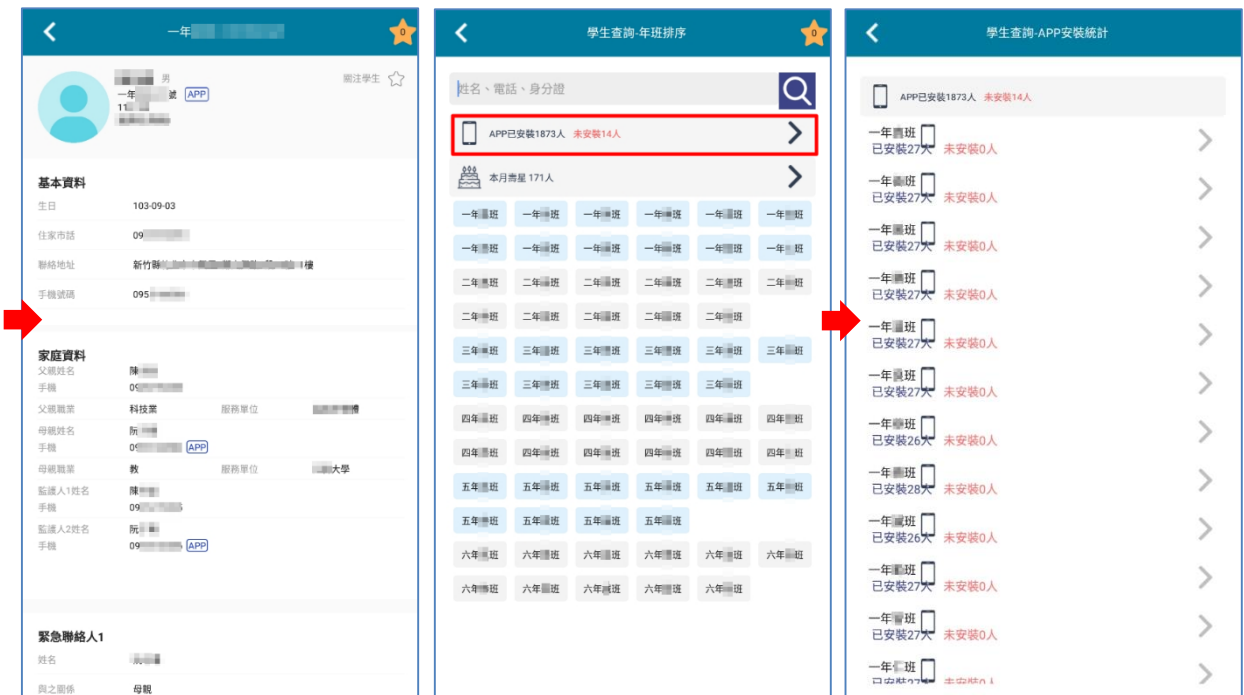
一年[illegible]

0

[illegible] 男
一年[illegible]號 APP
11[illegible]
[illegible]

關注學生

基本資料
生日 103-09-03
住家市話 09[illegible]
聯絡地址 新竹縣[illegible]樓
手機號碼 095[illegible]

家庭資料
父親姓名 陳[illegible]
手機 09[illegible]
父親職業 科技業 服務單位 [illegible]
母親姓名 阮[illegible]
手機 09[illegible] APP
母親職業 教 服務單位 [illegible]大學
監護人1姓名 陳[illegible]
手機 09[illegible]
監護人2姓名 阮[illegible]
手機 09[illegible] APP

緊急聯絡人1
姓名 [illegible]
與之關係 母親

學生查詢-年班排序

0

姓名、電話、身分證

APP已安裝1873人 未安裝14人

本月壽星 171人

| 一年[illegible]班 | 一年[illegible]班 | 一年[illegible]班 | 一年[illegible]班 | 一年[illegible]班 | 一年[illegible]班 |
| 一年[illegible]班 | 一年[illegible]班 | 一年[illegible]班 | 一年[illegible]班 | 一年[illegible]班 | 一年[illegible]班 |
| 二年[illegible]班 | 二年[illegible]班 | 二年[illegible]班 | 二年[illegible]班 | 二年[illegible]班 | 二年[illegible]班 |
| 二年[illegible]班 | 二年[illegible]班 | 二年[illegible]班 | 二年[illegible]班 | 二年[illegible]班 | |
| 三年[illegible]班 | 三年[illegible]班 | 三年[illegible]班 | 三年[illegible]班 | 三年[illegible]班 | 三年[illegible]班 |
| 三年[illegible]班 | 三年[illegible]班 | 三年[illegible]班 | 三年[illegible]班 | 三年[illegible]班 | |
| 四年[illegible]班 | 四年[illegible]班 | 四年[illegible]班 | 四年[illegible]班 | 四年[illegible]班 | 四年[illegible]班 |
| 四年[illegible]班 | 四年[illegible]班 | 四年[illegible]班 | 四年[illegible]班 | 四年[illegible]班 | 四年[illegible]班 |
| 五年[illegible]班 | 五年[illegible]班 | 五年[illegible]班 | 五年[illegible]班 | 五年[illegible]班 | 五年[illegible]班 |
| 五年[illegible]班 | 五年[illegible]班 | 五年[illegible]班 | 五年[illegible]班 | | |
| 六年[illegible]班 | 六年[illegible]班 | 六年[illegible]班 | 六年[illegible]班 | 六年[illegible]班 | 六年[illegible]班 |
| 六年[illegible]班 | 六年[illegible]班 | 六年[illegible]班 | 六年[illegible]班 | 六年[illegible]班 | |

學生查詢-APP安裝統計

APP已安裝1873人 未安裝14人

一年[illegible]班 已安裝27人 未安裝0人
一年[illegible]班 已安裝27人 未安裝0人
一年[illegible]班 已安裝27人 未安裝0人
一年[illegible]班 已安裝27人 未安裝0人
一年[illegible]班 已安裝27人 未安裝0人
一年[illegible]班 已安裝27人 未安裝0人
一年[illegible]班 已安裝26人 未安裝0人
一年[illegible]班 已安裝28人 未安裝0人
一年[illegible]班 已安裝26人 未安裝0人
一年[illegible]班 已安裝27人 未安裝0人
一年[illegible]班 已安裝27人 未安裝0人
一年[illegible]班 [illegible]